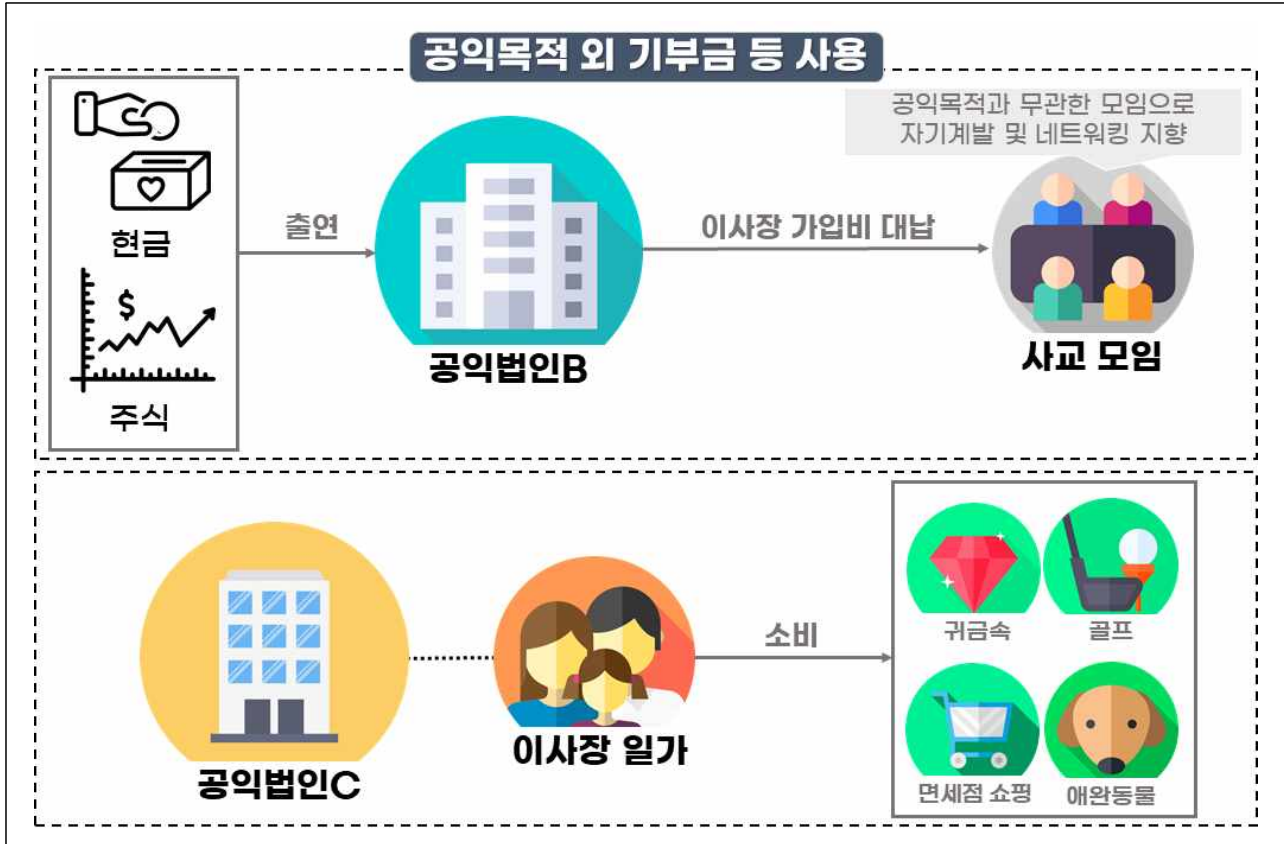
공익목적 외 기부금 등 사용

현금

$

주식

출연

공익법인B

이사장 가입비 대납

공익목적과 무관한 모임으로 자기계발 및 네트워킹 지향

사교 모임

공익법인C

이사장 일가

소비

귀금속

골프

면세점 쇼핑

애완동물